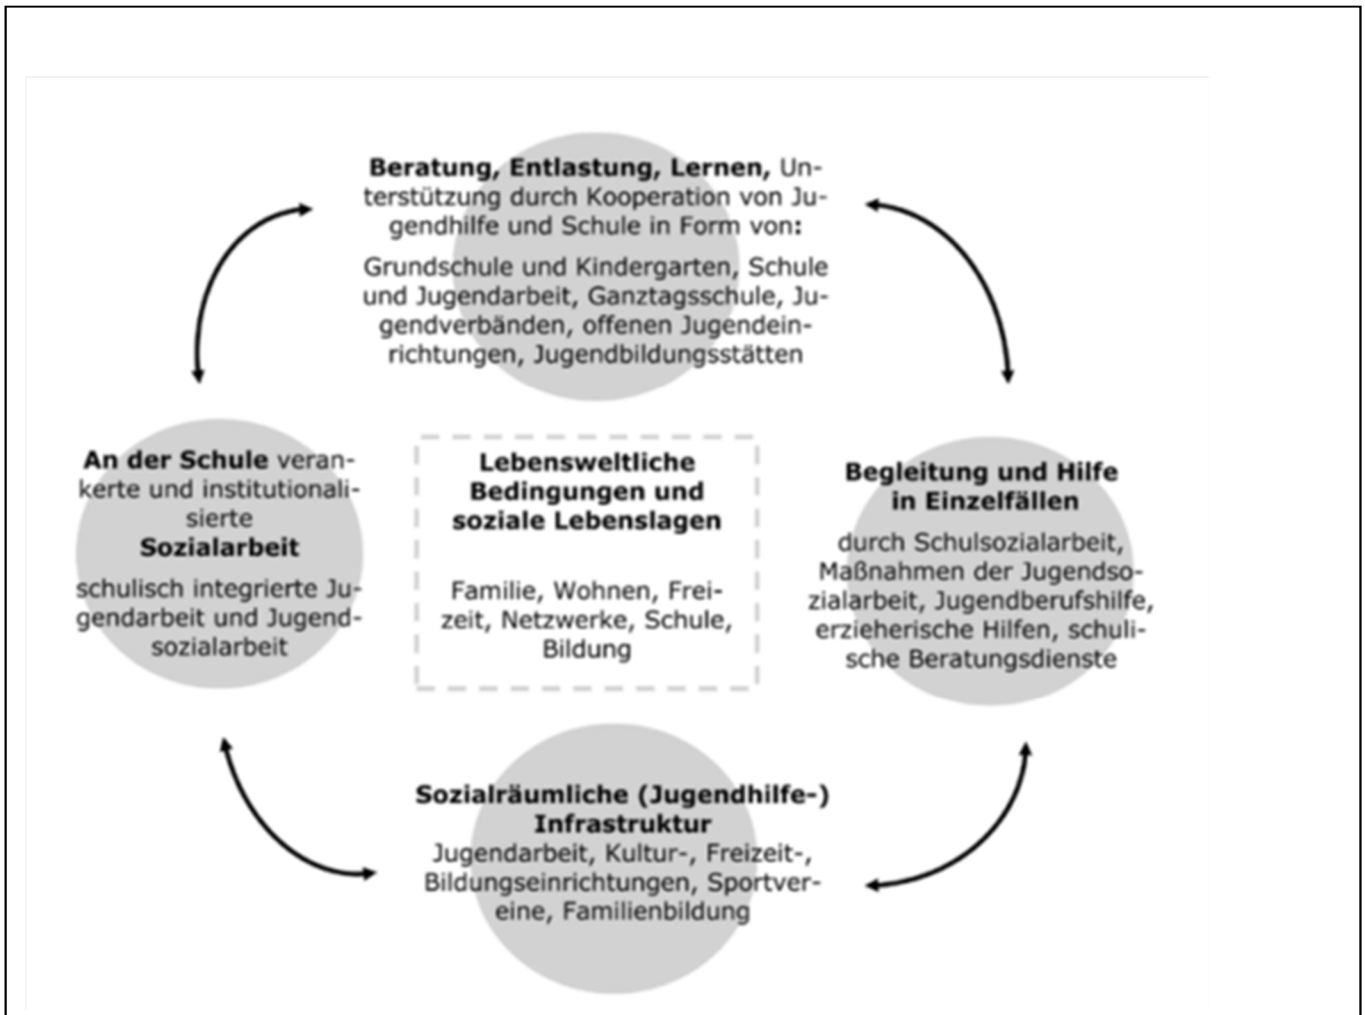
**Beratung, Entlastung, Lernen,** Unterstützung durch Kooperation von Jugendhilfe und Schule in Form von:

Grundschule und Kindergarten, Schule und Jugendarbeit, Ganztagsschule, Jugendverbänden, offenen Jugendeinrichtungen, Jugendbildungsstätten

**An der Schule** verankerte und institutionalisierte **Sozialarbeit**

schulisch integrierte Jugendarbeit und Jugendsozialarbeit

**Lebensweltliche Bedingungen und soziale Lebenslagen**

Familie, Wohnen, Freizeit, Netzwerke, Schule, Bildung

**Begleitung und Hilfe in Einzelfällen**

durch Schulsozialarbeit, Maßnahmen der Jugendsozialarbeit, Jugendberufshilfe, erzieherische Hilfen, schulische Beratungsdienste

**Sozialräumliche (Jugendhilfe-) Infrastruktur**
Jugendarbeit, Kultur-, Freizeit-, Bildungseinrichtungen, Sportvereine, Familienbildung